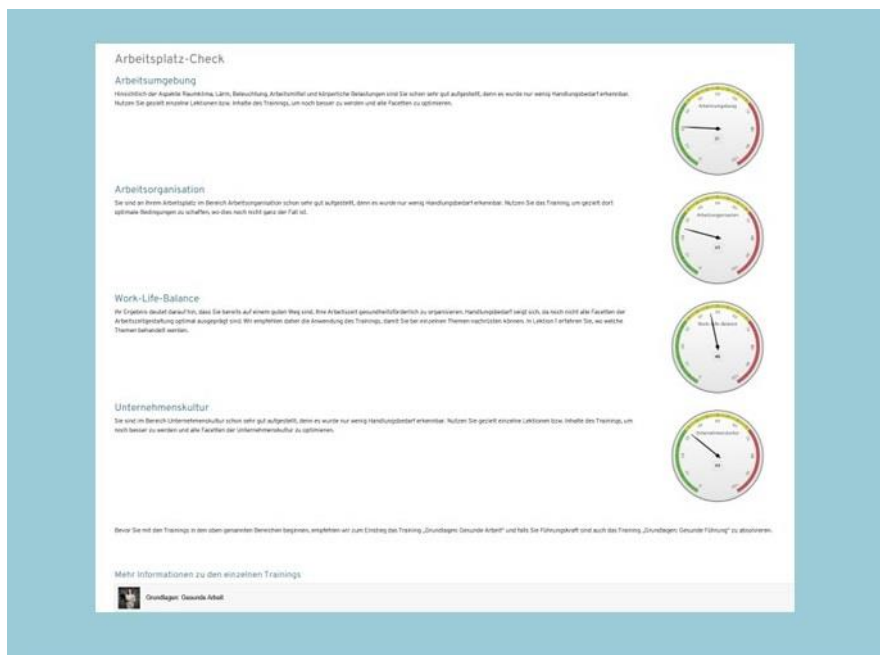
Arbeitsplatz-Check

Arbeitsumgebung

Hinsichtlich der Aspekte Raumklima, Lärm, Beleuchtung, Arbeitsmittel und körperliche Belastungen sind Sie schon sehr gut aufgestellt, denn es wurde nur wenig Handlungsbedarf erkennbar. Nutzen Sie gezielt einzelne Lektionen bzw. Inhalte des Trainings, um noch besser zu werden und alle Facetten zu optimieren.

Arbeitsumgebung

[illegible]

Arbeitsorganisation

Sie sind an Ihrem Arbeitsplatz im Bereich Arbeitsorganisation schon sehr gut aufgestellt, denn es wurde nur wenig Handlungsbedarf erkennbar. Nutzen Sie das Training, um gezielt dort optimale Bedingungen zu schaffen, wo dies noch nicht ganz der Fall ist.

Arbeitsorganisation

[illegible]

Work-Life-Balance

Ihr Ergebnis deutet darauf hin, dass Sie bereits auf einem guten Weg sind, Ihre Arbeitszeit gesundheitsförderlich zu organisieren. Handlungsbedarf zeigt sich, da noch nicht alle Facetten der Arbeitszeitgestaltung optimal ausgeprägt sind. Wir empfehlen daher die Anwendung des Trainings, damit Sie bei einzelnen Themen nachrüsten können. In Lektion 7 erfahren Sie, wo welche Themen behandelt werden.

Work-Life-Balance

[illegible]

Unternehmenskultur

Sie sind im Bereich Unternehmenskultur schon sehr gut aufgestellt, denn es wurde nur wenig Handlungsbedarf erkennbar. Nutzen Sie gezielt einzelne Lektionen bzw. Inhalte des Trainings, um noch besser zu werden und alle Facetten der Unternehmenskultur zu optimieren.

Unternehmenskultur

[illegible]

Bevor Sie mit den Trainings in den oben genannten Bereichen beginnen, empfehlen wir zum Einstieg das Training „Grundlagen: Gesunde Arbeit" und falls Sie Führungskraft sind auch das Training „Grundlagen: Gesunde Führung" zu absolvieren.

Mehr Informationen zu den einzelnen Trainings

Grundlagen: Gesunde Arbeit